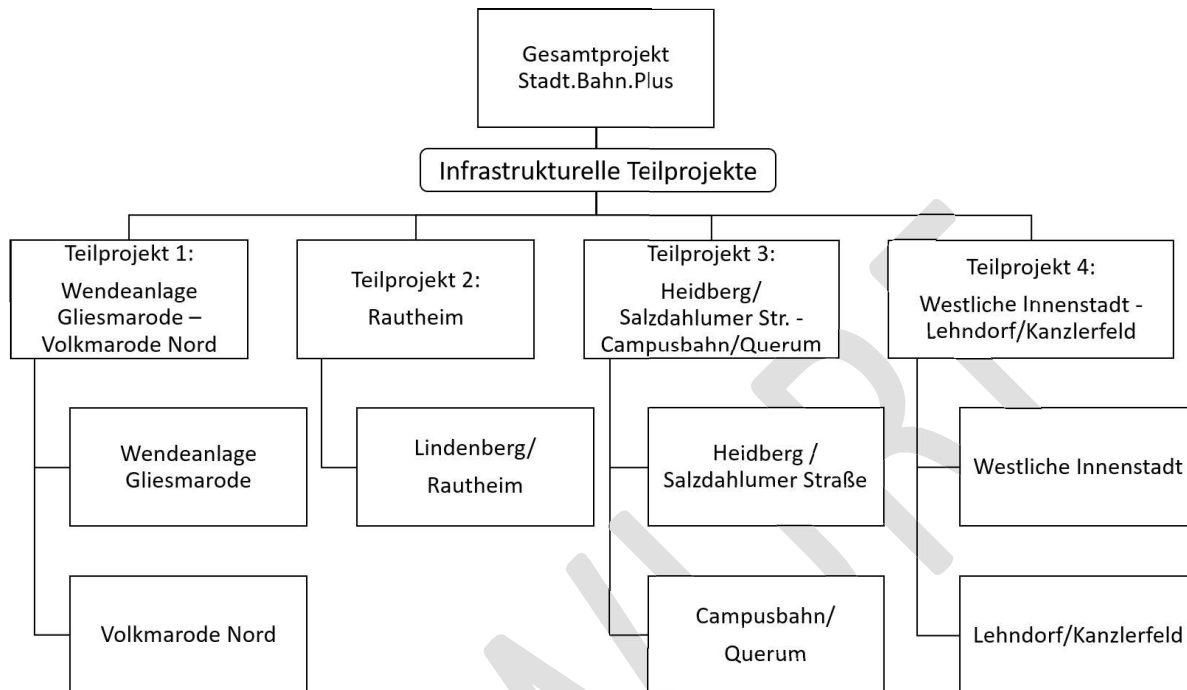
Gesamtprojekt
Stadt.Bahn.Plus

Infrastrukturelle Teilprojekte

Teilprojekt 1:
Wendeanlage Gliesmarode – Volkmarode Nord

Wendeanlage Gliesmarode

Volkmarode Nord

Teilprojekt 2:
Rautheim

Lindenberg/ Rautheim

Teilprojekt 3:
Heidberg/ Salzdahlumer Str. - Campusbahn/Querum

Heidberg / Salzdahlumer Straße

Campusbahn/ Querum

Teilprojekt 4:
Westliche Innenstadt - Lehndorf/Kanzlerfeld

Westliche Innenstadt

Lehndorf/Kanzlerfeld